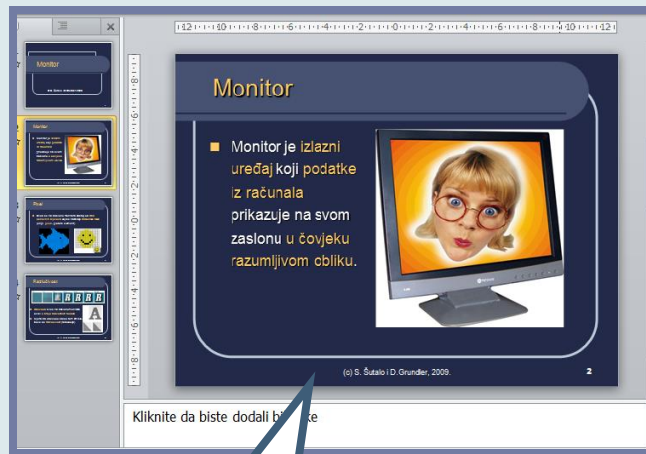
12 · 10 · 8 · 6 · 4 · 2 · 0 · 2 · 4 · 6 · 8 · 10 · 12

Monitor

Monitor je izlazni uređaj koji podatke iz računala prikazuje na svom zaslonu u čovjeku razumljivom obliku.

(c) S. Šutalo i D.Grundler, 2009.

2

Kliknite da biste dodali bi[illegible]ke

Monitor

Piksel

Razlučivost

A